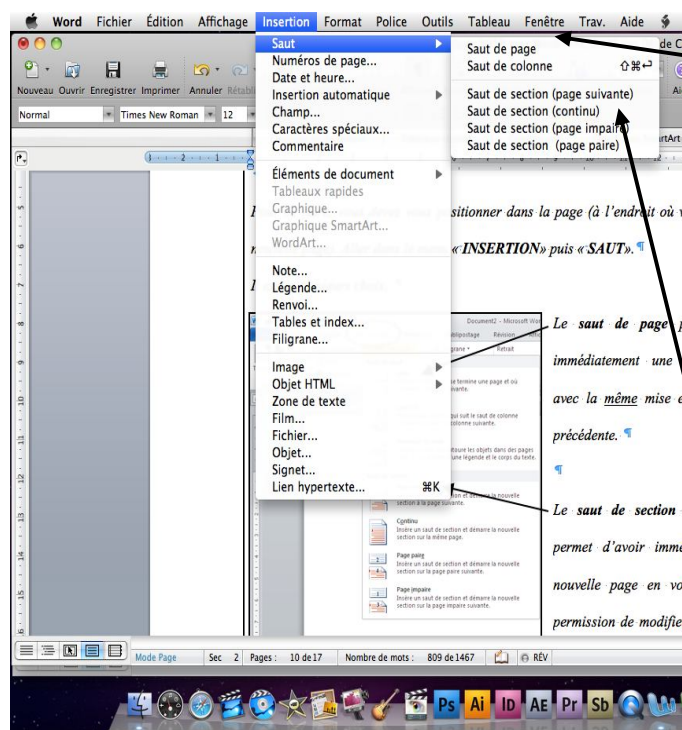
Word Fichier Édition Affichage Insertion Format Police Outils Tableau Fenêtre Trav. Aide

Nouveau Ouvrir Enregistrer Imprimer Annuler

Normal Times New Roman 12

Saut
Numéros de page...
Date et heure...
Insertion automatique
Champ...
Caractères spéciaux...
Commentaire

Éléments de document
Tableaux rapides
Graphique...
Graphique SmartArt...
WordArt...

Note...
Légende...
Renvoi...
Tables et index...
Filigrane...

Image
Objet HTML
Zone de texte
Film...
Fichier...
Objet...
Signet...
Lien hypertexte... ⌘K

Saut de page
Saut de colonne ⇧⌘↩
Saut de section (page suivante)
Saut de section (continu)
Saut de section (page impaire)
Saut de section (page paire)

positionner dans la page (à l'endroit où v
«INSERTION» puis «SAUT». ¶

Le saut de page p
immédiatement une
avec la même mise e
précédente. ¶
¶
Le saut de section
permet d'avoir imme
nouvelle page en vo
permission de modifie

Continu
Insère un saut de section et démarre la nouvelle section sur la même page.
Page paire
Insère un saut de section et démarre la nouvelle section sur la page paire suivante.
Page impaire
Insère un saut de section et démarre la nouvelle section sur la page impaire suivante.

Mode Page Sec 2 Pages : 10 de 17 Nombre de mots : 809 de 1467 RÉV